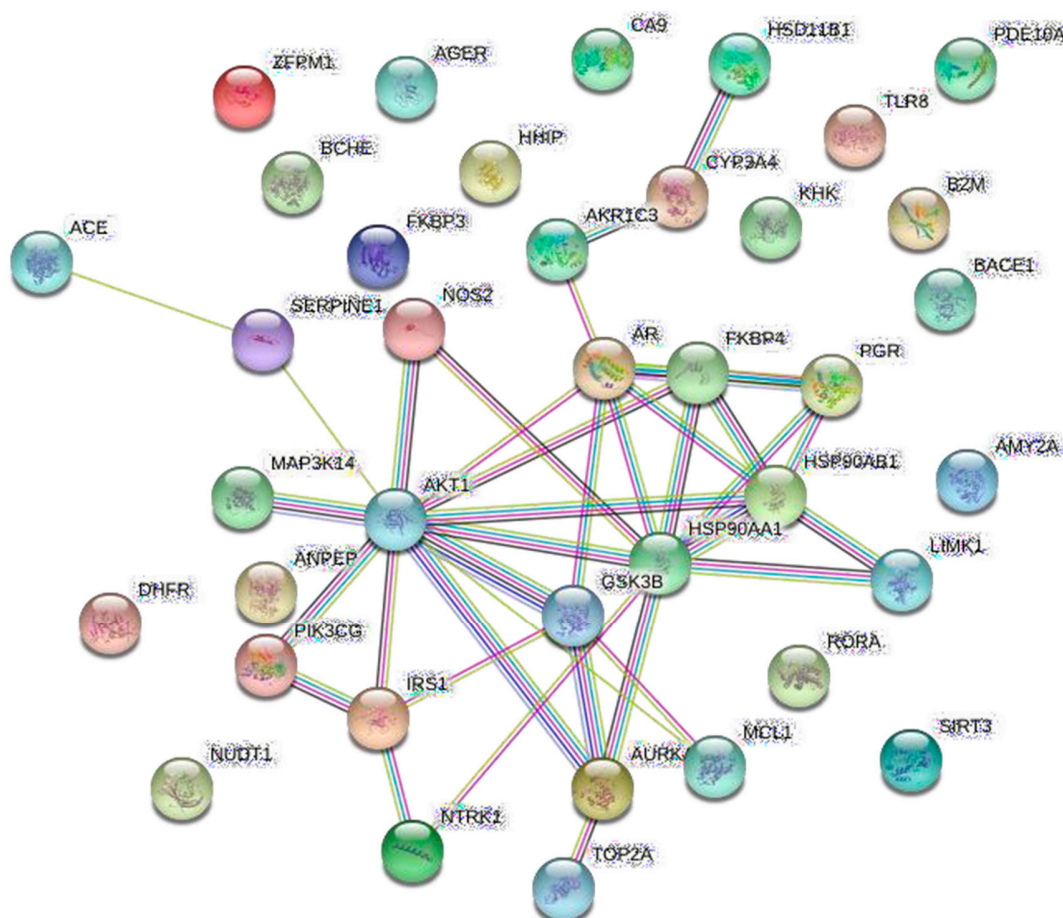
ZFPM1
AGER
CA9
HSD11B1
PDE10A
TLR8
BCHE
HHIP
CYP3A4
KHK
B2M
ACE
FKBP3
AKR1C3
BACE1
SERPINE1
NOS2
AR
FKBP4
PGR
MAP3K14
AKT1
HSP90AB1
AMY2A
HSP90AA1
LIMK1
ANPEP
GSK3B
DHFR
PIK3CG
RORA
IRS1
NUDT1
AURKA
MCL1
SIRT3
NTRK1
TOP2A